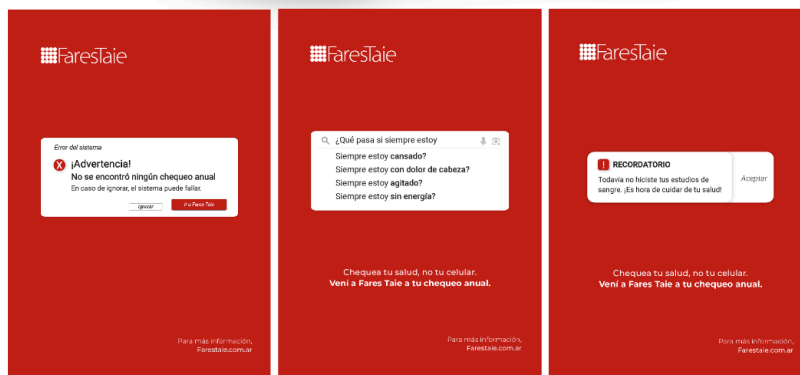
FaresTaie

Error del sistema

¡Advertencia!
No se encontró ningún chequeo anual
En caso de ignorar, el sistema puede fallar.

Ignorar | Ir a Fares Taie

Para más información,
Farestaie.com.ar

FaresTaie

¿Qué pasa si siempre estoy

Siempre estoy cansado?
Siempre estoy con dolor de cabeza?
Siempre estoy agitado?
Siempre estoy sin energía?

Chequea tu salud, no tu celular.
Vení a Fares Taie a tu chequeo anual.

Para más información,
Farestaie.com.ar

FaresTaie

RECORDATORIO
Todavía no hiciste tus estudios de sangre. ¡Es hora de cuidar de tu salud!

Aceptar

Chequea tu salud, no tu celular.
Vení a Fares Taie a tu chequeo anual.

Para más información,
Farestaie.com.ar